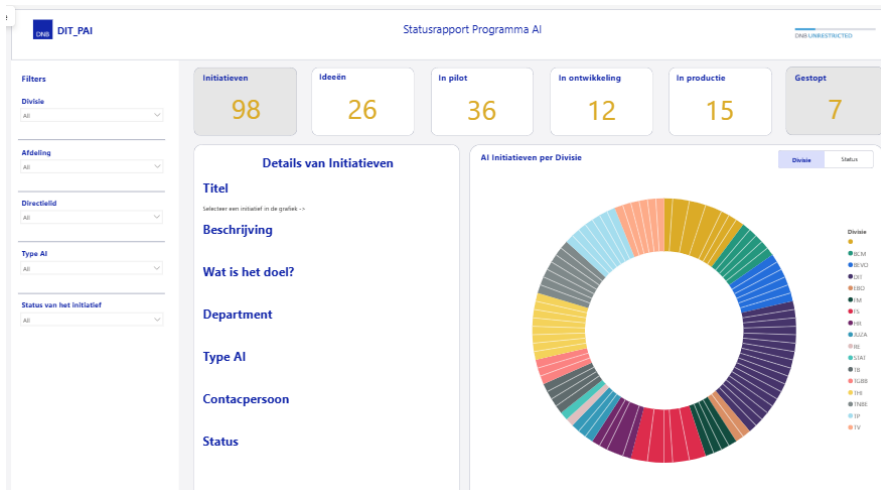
DNB DIT_PAI

Statusrapport Programma AI

DNB UNRESTRICTED

Filters

Divisie
All

Afdeling
All

Directielid
All

Type AI
All

Status van het initiatief
All

| Initiatieven | Ideeën | In pilot | In ontwikkeling | In productie | Gestopt |
|---|---|---|---|---|---|
| 98 | 26 | 36 | 12 | 15 | 7 |

Details van Initiatieven

Titel

Selecteer een initiatief in de grafiek -->

Beschrijving

Wat is het doel?

Department

Type AI

Contacpersoon

Status

AI Initiatieven per Divisie

Divisie
Status

Divisie
BCM
BKVO
DIT
EBO
FM
FS
HR
JUZA
RE
STAT
TB
TGBB
THI
TNBB
TP
TV